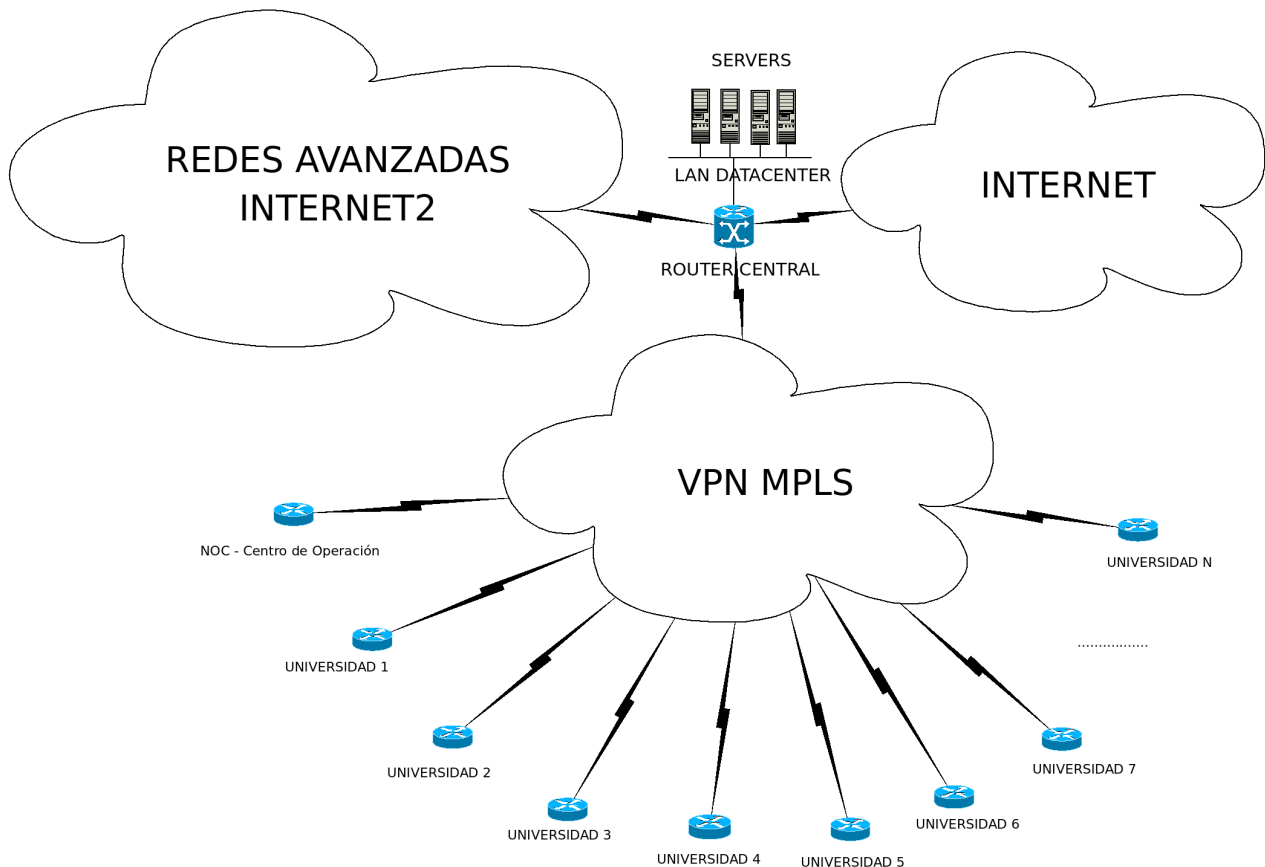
SERVERS

REDES AVANZADAS
INTERNET2

LAN DATACENTER

INTERNET

ROUTER CENTRAL

VPN MPLS

NOC - Centro de Operación

UNIVERSIDAD N

................

UNIVERSIDAD 1

UNIVERSIDAD 2

UNIVERSIDAD 7

UNIVERSIDAD 3

UNIVERSIDAD 6

UNIVERSIDAD 4

UNIVERSIDAD 5